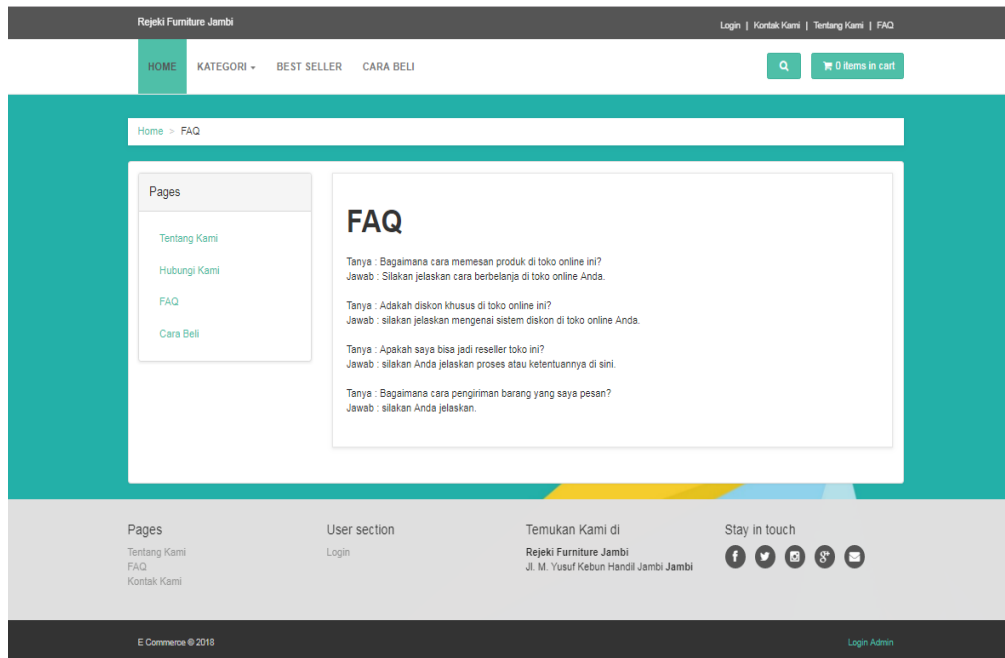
Rejeki Furniture Jambi

Login | Kontak Kami | Tentang Kami | FAQ

HOME KATEGORI BEST SELLER CARA BELI

0 items in cart

Home > FAQ

Pages

Tentang Kami

Hubungi Kami

FAQ

Cara Beli

FAQ

Tanya : Bagaimana cara memesan produk di toko online ini?
Jawab : Silakan jelaskan cara berbelanja di toko online Anda.

Tanya : Adakah diskon khusus di toko online ini?
Jawab : silakan jelaskan mengenai sistem diskon di toko online Anda.

Tanya : Apakah saya bisa jadi reseller toko ini?
Jawab : silakan Anda jelaskan proses atau ketentuannya di sini.

Tanya : Bagaimana cara pengiriman barang yang saya pesan?
Jawab : silakan Anda jelaskan.

Pages

Tentang Kami
FAQ
Kontak Kami

User section

Login

Temukan Kami di

Rejeki Furniture Jambi
Jl. M. Yusuf Kebun Handil Jambi Jambi

Stay in touch

E Commerce © 2018

Login Admin